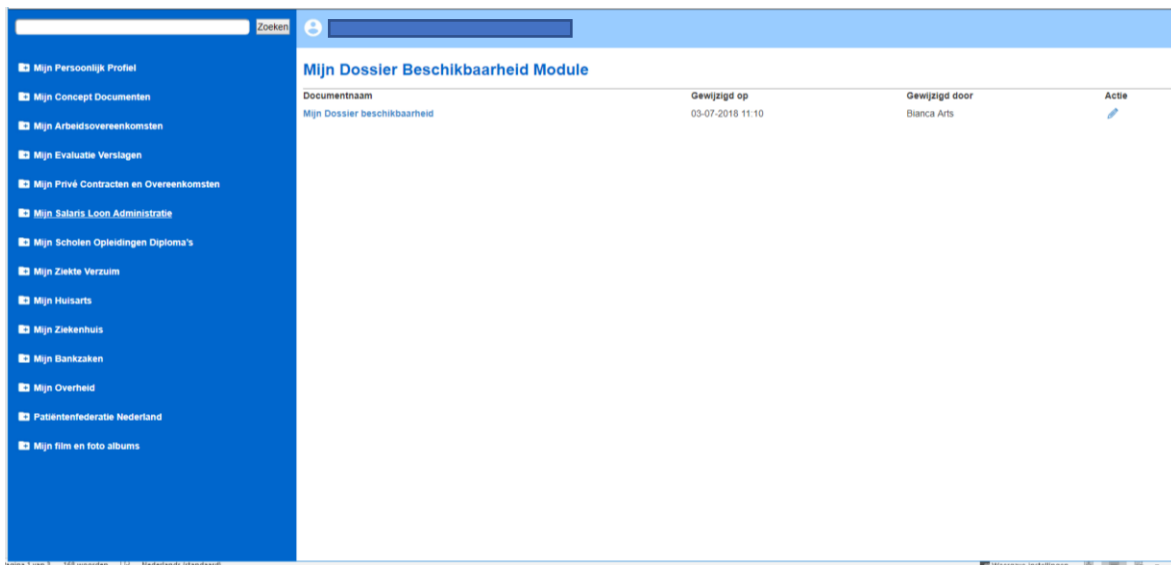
Zoeken

Mijn Persoonlijk Profiel

Mijn Concept Documenten

Mijn Arbeidsovereenkomsten

Mijn Evaluatie Verslagen

Mijn Privé Contracten en Overeenkomsten

Mijn Salaris Loon Administratie

Mijn Scholen Opleidingen Diploma's

Mijn Ziekte Verzuim

Mijn Huisarts

Mijn Ziekenhuis

Mijn Bankzaken

Mijn Overheid

Patiëntenfederatie Nederland

Mijn film en foto albums

Mijn Dossier Beschikbaarheid Module

| Documentnaam | Gewijzigd op | Gewijzigd door | Actie |
|---|---|---|---|
| Mijn Dossier beschikbaarheid | 03-07-2018 11:10 | Bianca Arts | |

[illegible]